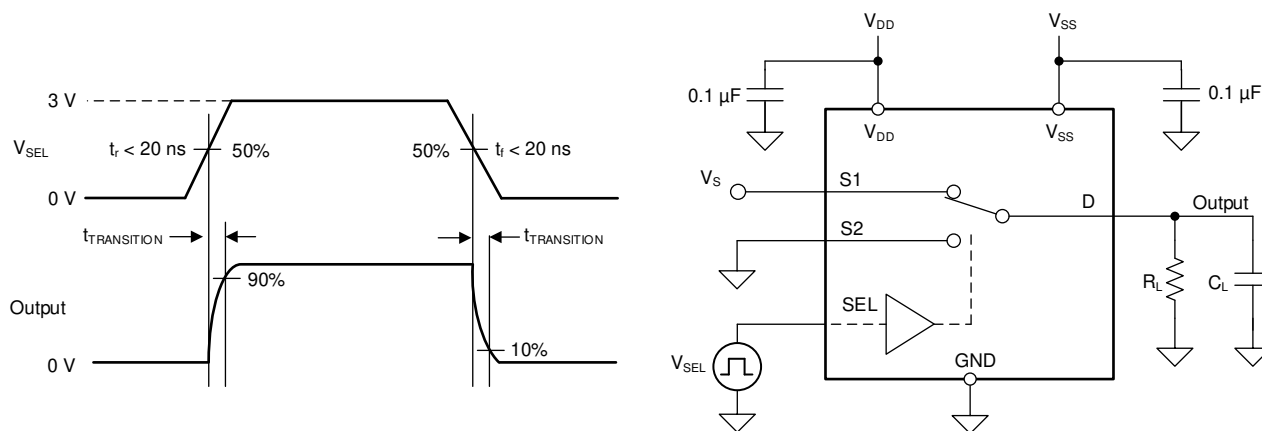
3 V

$V_{SEL}$

$t_r$ < 20 ns

50%

50%

$t_f$ < 20 ns

0 V

$t_{TRANSITION}$

$t_{TRANSITION}$

90%

Output

0 V

10%

$V_{DD}$

$V_{SS}$

0.1 µF

0.1 µF

$V_{DD}$

$V_{SS}$

$V_S$

S1

D

Output

S2

$R_L$

$C_L$

SEL

$V_{SEL}$

GND